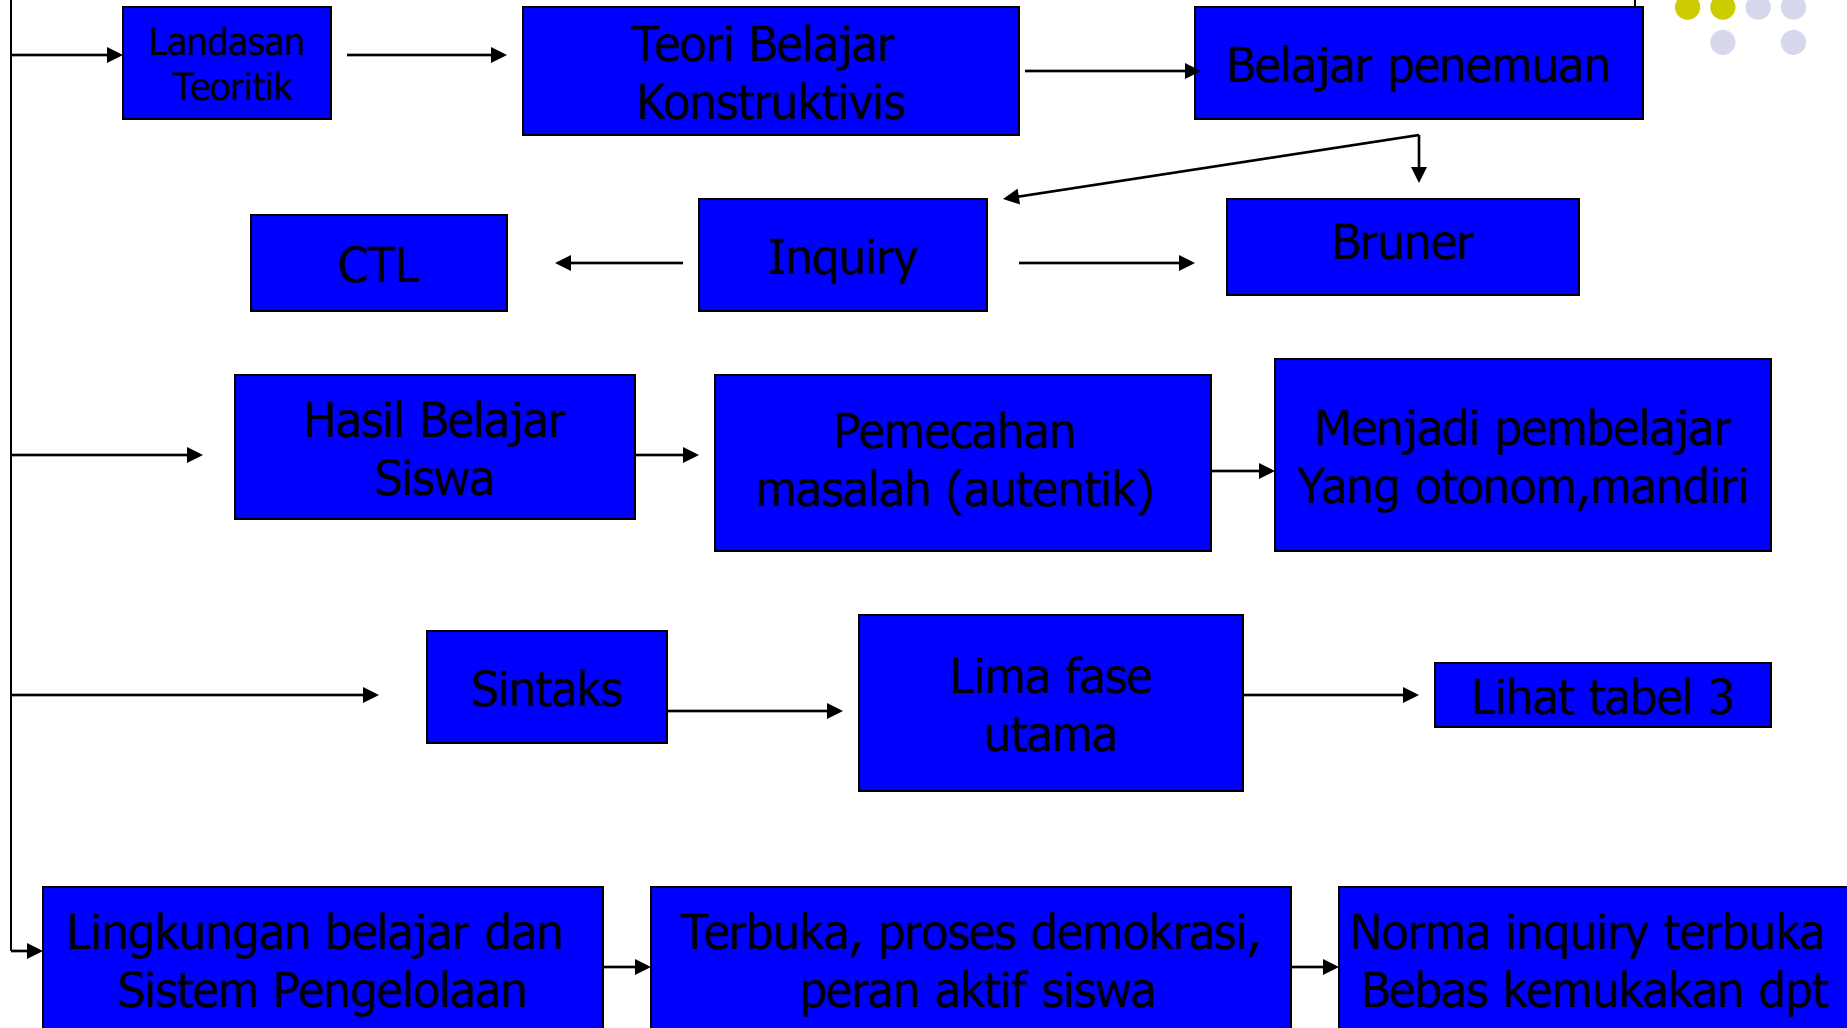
Landasan Teoritik

Teori Belajar Konstruktivis

Belajar penemuan

CTL

Inquiry

Bruner

Hasil Belajar Siswa

Pemecahan masalah (autentik)

Menjadi pembelajar Yang otonom,mandiri

Sintaks

Lima fase utama

Lihat tabel 3

Lingkungan belajar dan Sistem Pengelolaan

Terbuka, proses demokrasi, peran aktif siswa

Norma inquiry terbuka Bebas kemukakan dpt